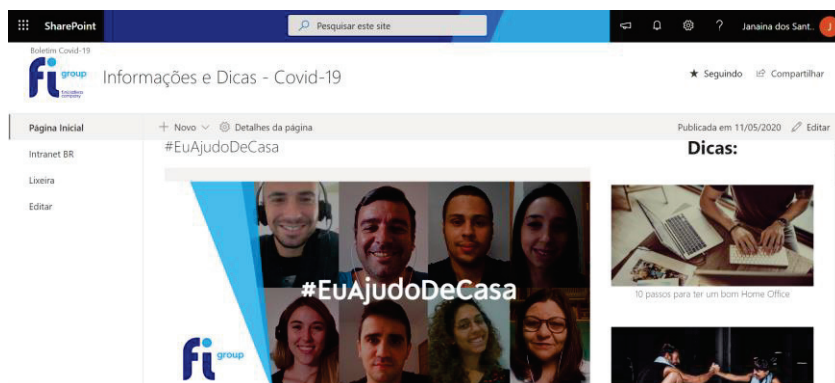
SharePoint

Pesquisar este site

Janaina dos Sant...

Boletim Covid-19

fi group

Informações e Dicas - Covid-19

★ Seguindo

Compartilhar

Página Inicial

Intranet BR

Lixeira

Editar

+ Novo

Detalhes da página

Publicada em 11/05/2020

Editar

#EuAjudoDeCasa

Dicas:

#EuAjudoDeCasa

fi group

10 passos para ter um bom Home Office